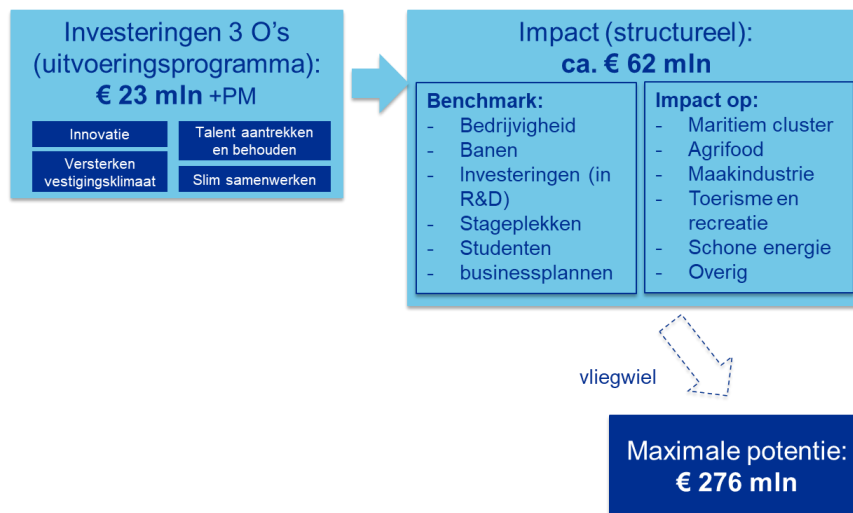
Investeringen 3 O's (uitvoeringsprogramma):
€ 23 mln +PM

Innovatie
Talent aantrekken en behouden
Versterken vestigingsklimaat
Slim samenwerken

Impact (structureel):
ca. € 62 mln

Benchmark:
- Bedrijvigheid
- Banen
- Investeringen (in R&D)
- Stageplekken
- Studenten
- businessplannen

Impact op:
- Maritiem cluster
- Agrifood
- Maakindustrie
- Toerisme en recreatie
- Schone energie
- Overig

vliegwiel

Maximale potentie:
€ 276 mln